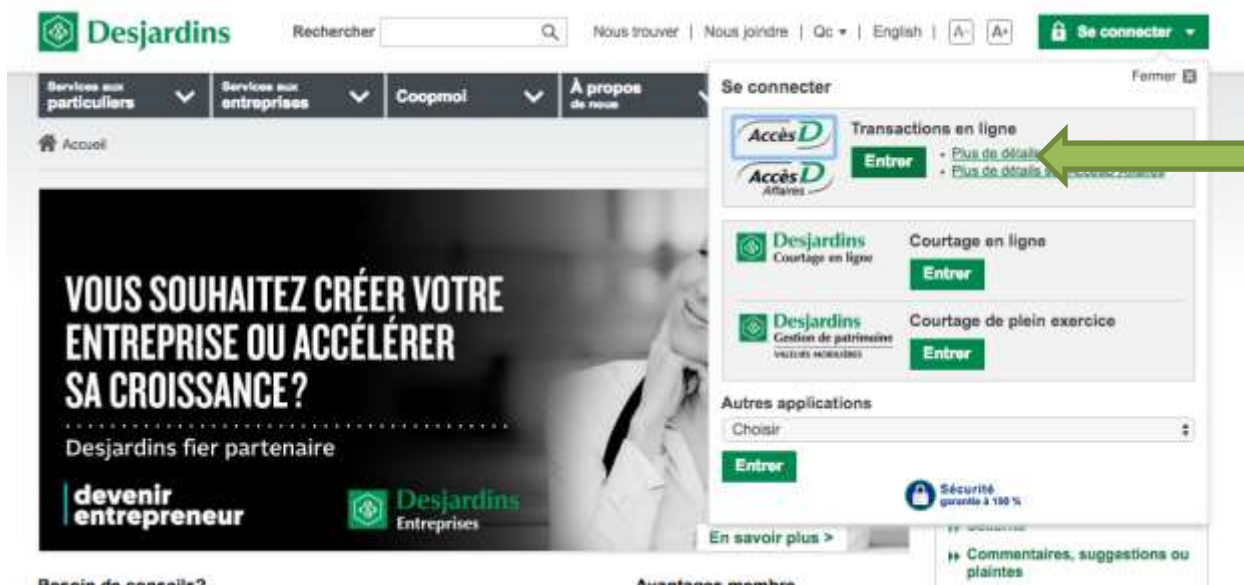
Desjardins

Rechercher

Nous trouver | Nous joindre | Qc ▾ | English | A- | A+

Se connecter ▾

Services aux particuliers

Services aux entreprises

Coopmoi

À propos de nous

Accueil

Se connecter

Fermer

AccèsD

AccèsD Affaires

Transactions en ligne

Entrer

• Plus de détails

• Plus de détails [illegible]

Desjardins Courtage en ligne

Courtage en ligne

Entrer

Desjardins Gestion de patrimoine VALEURS MOBILIÈRES

Courtage de plein exercice

Entrer

Autres applications

Choisir

Entrer

Sécurité garantie à 100 %

VOUS SOUHAITEZ CRÉER VOTRE ENTREPRISE OU ACCÉLÉRER SA CROISSANCE?

Desjardins fier partenaire

devenir entrepreneur

Desjardins Entreprises

En savoir plus >

» Commentaires, suggestions ou plaintes

Besoin de conseils?

Avantages membre